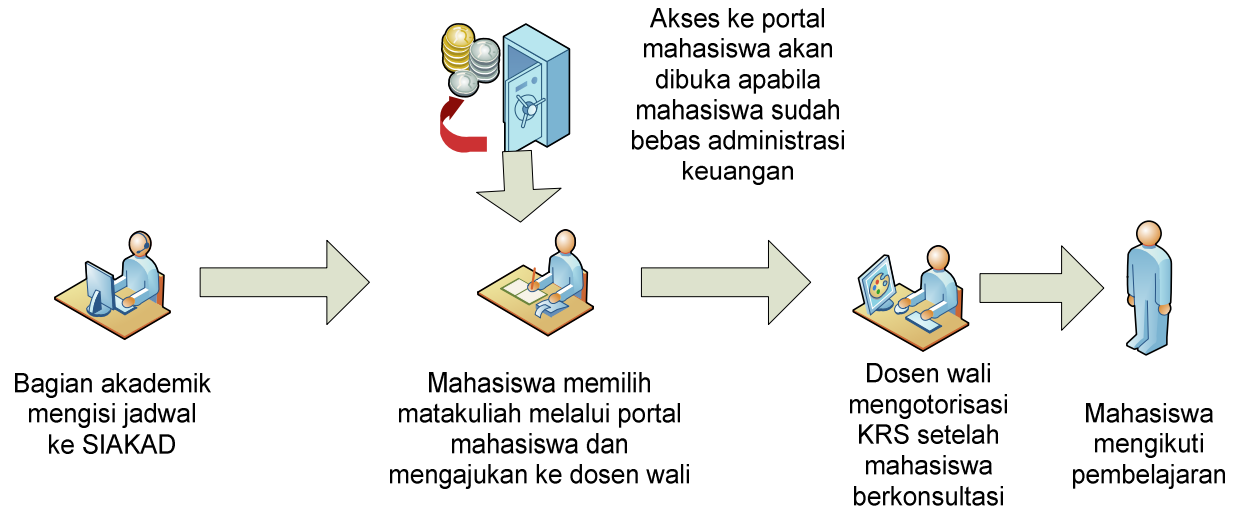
Akses ke portal mahasiswa akan dibuka apabila mahasiswa sudah bebas administrasi keuangan

Bagian akademik mengisi jadwal ke SIAKAD

Mahasiswa memilih matakuliah melalui portal mahasiswa dan mengajukan ke dosen wali

Dosen wali mengotorisasi KRS setelah mahasiswa berkonsultasi

Mahasiswa mengikuti pembelajaran